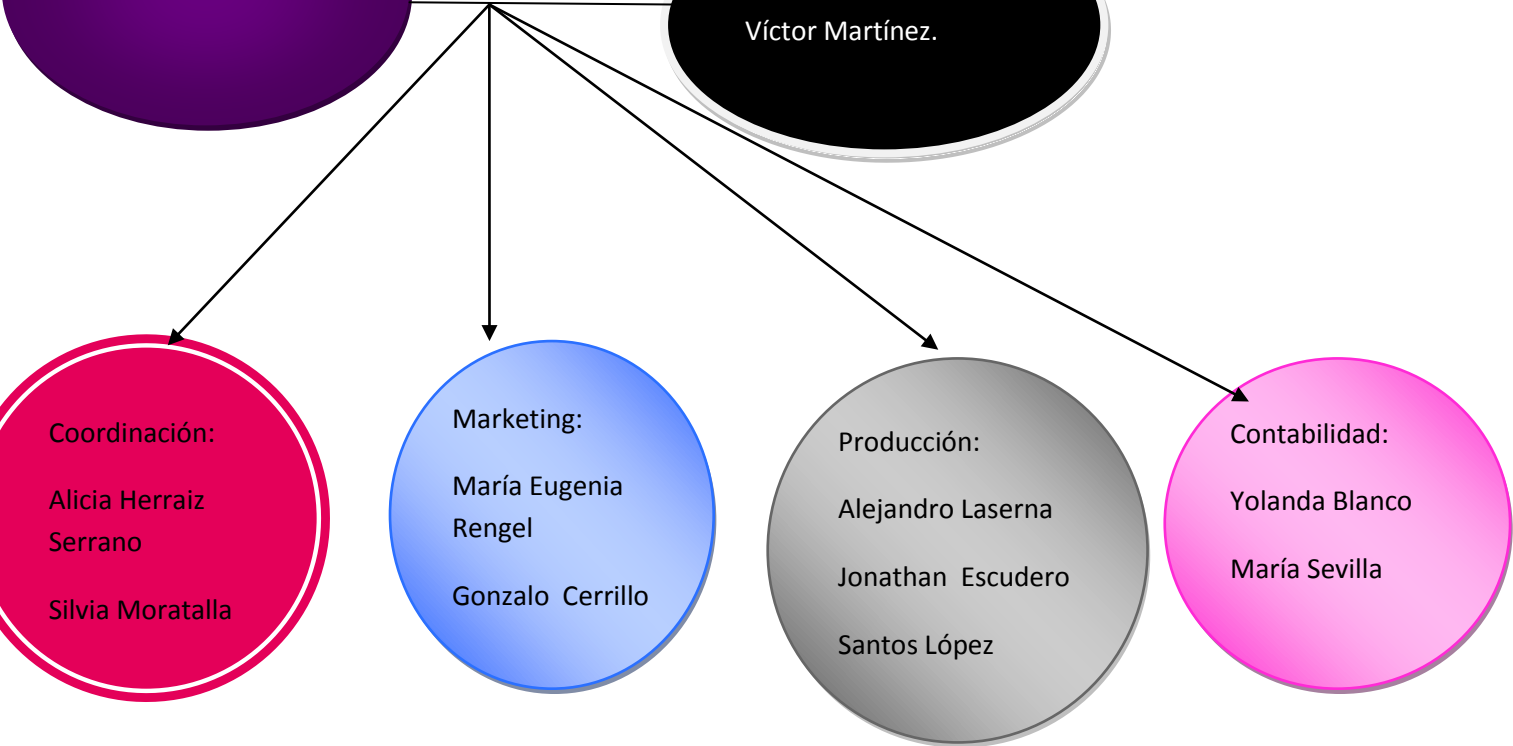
Víctor Martínez.

Coordinación:

Alicia Herraiz Serrano

Silvia Moratalla

Marketing:

María Eugenia Rengel

Gonzalo Cerrillo

Producción:

Alejandro Laserna

Jonathan Escudero

Santos López

Contabilidad:

Yolanda Blanco

María Sevilla